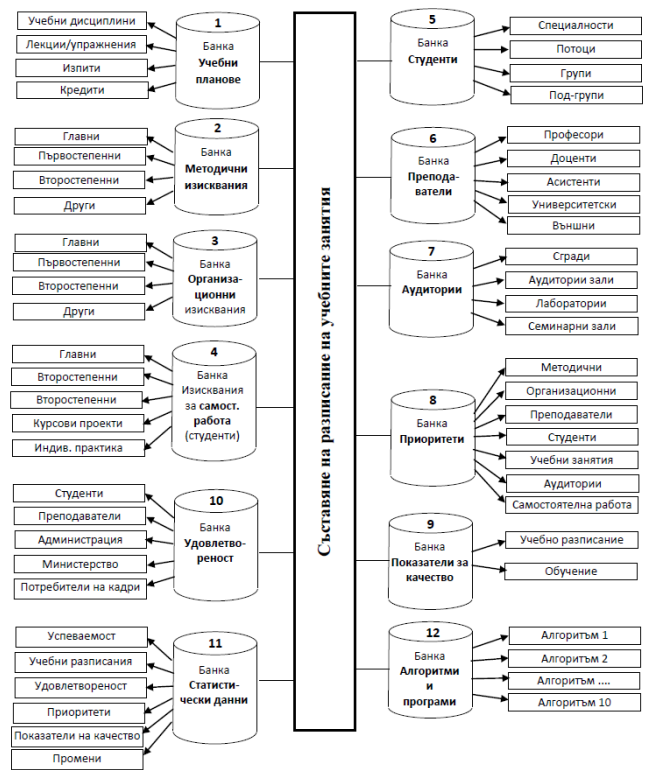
Учебни дисциплини
Лекции/упражнения
Изпити
Кредити

1
Банка
Учебни планове

Главни
Първостепенни
Второстепенни
Други

2
Банка
Методични изисквания

Главни
Първостепенни
Второстепенни
Други

3
Банка
Организационни изисквания

Главни
Второстепенни
Второстепенни
Курсови проекти
Индив. практика

4
Банка
Изисквания за самост. работа (студенти)

Студенти
Преподаватели
Администрация
Министерство
Потребители на кадри

10
Банка
Удовлетвореност

Успеваемост
Учебни разписания
Удовлетвореност
Приоритети
Показатели на качество
Промени

11
Банка
Статистически данни

Съставяне на разписание на учебните занятия

5
Банка
Студенти

Специалности
Потоци
Групи
Под-групи

6
Банка
Преподаватели

Професори
Доценти
Асистенти
Университетски
Външни

7
Банка
Аудитории

Сгради
Аудитории зали
Лаборатории
Семинарни зали

8
Банка
Приоритети

Методични
Организационни
Преподаватели
Студенти
Учебни занятия
Аудитории
Самостоятелна работа

9
Банка
Показатели за качество

Учебно разписание
Обучение

12
Банка
Алгоритми и програми

Алгоритъм 1
Алгоритъм 2
Алгоритъм ....
Алгоритъм 10